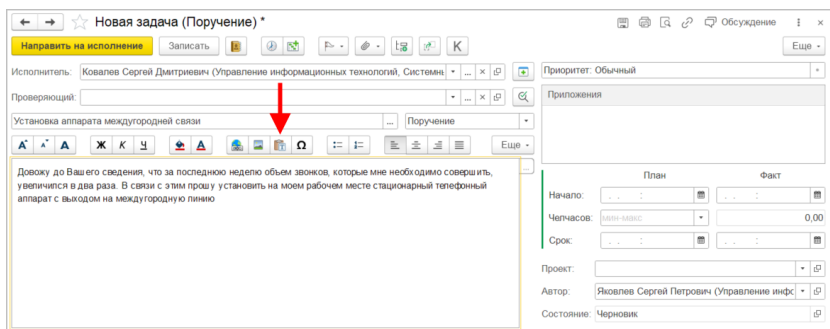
Новая задача (Поручение) *

Обсуждение

Направить на исполнение

Записать

К

Еще

Исполнитель: Ковалев Сергей Дмитриевич (Управление информационных технологий, Системн

Приоритет: Обычный

Проверяющий:

Приложения

Установка аппарата междугородной связи

Поручение

Ж К Ч

Ω

Еще

Довожу до Вашего сведения, что за последнюю неделю объем звонков, которые мне необходимо совершить, увеличился в два раза. В связи с этим прошу установить на моем рабочем месте стационарный телефонный аппарат с выходом на междугородную линию

| | План | Факт |
|---|---|---|
| Начало: | . . : | . . : |
| Чел.часов: | мин-макс | 0,00 |
| Срок: | . . : | . . : |

Проект:

Автор: Яковлев Сергей Петрович (Управление инфо

Состояние: Черновик